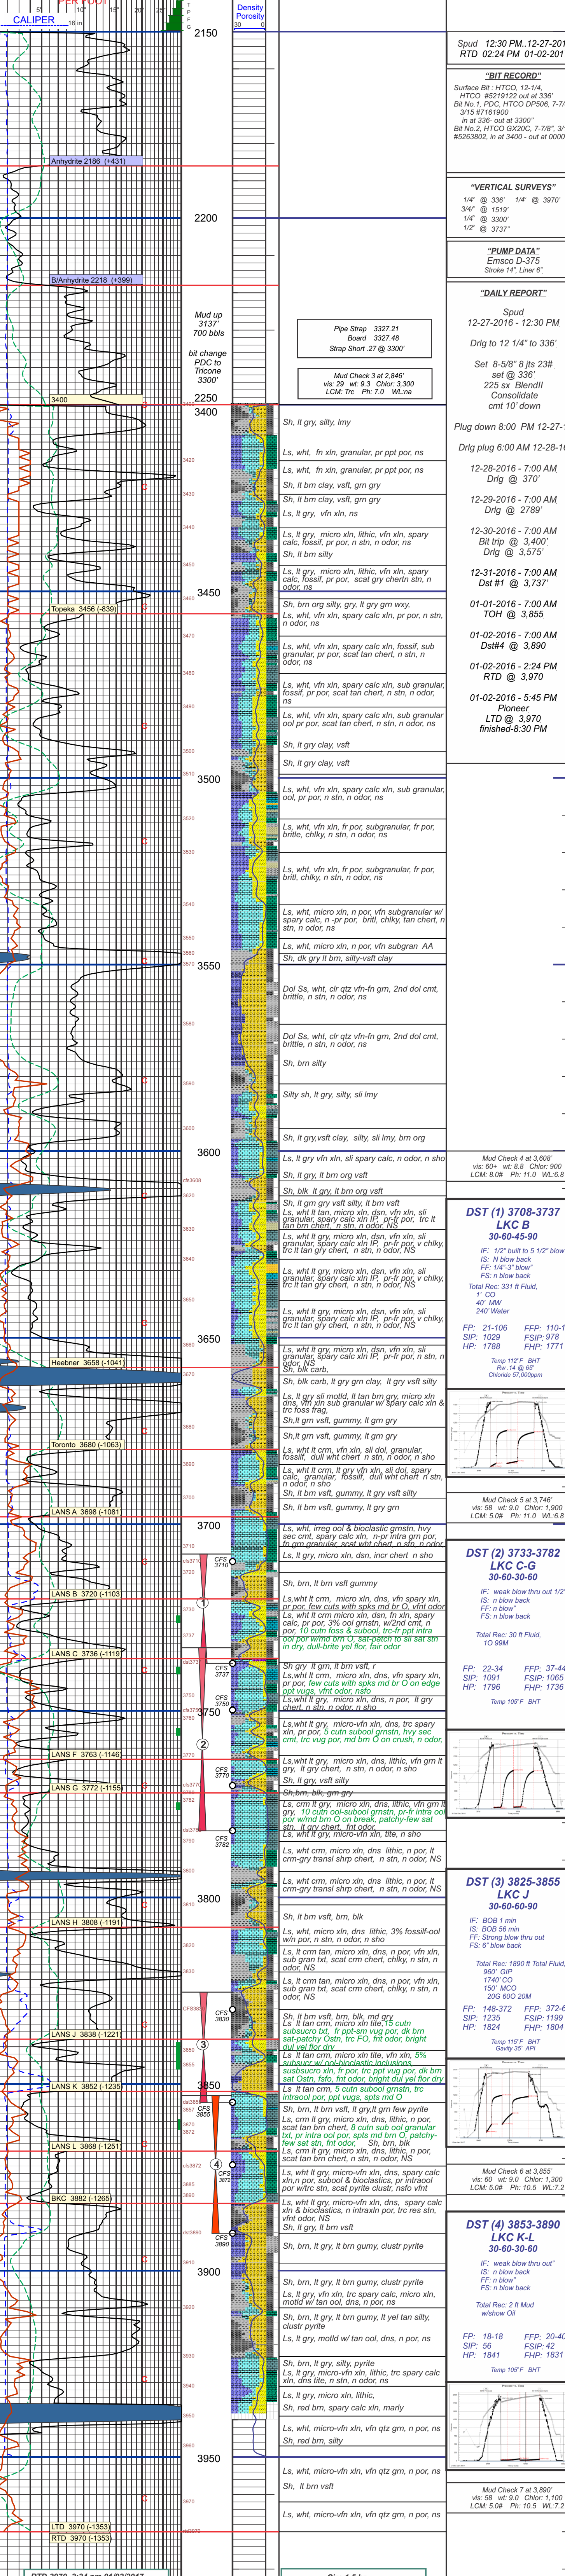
CALIPER
PER FOOT
Density Porosity
30 0
2150
Spud 12:30 PM..12-27-201
RTD 02:24 PM 01-02-201
"BIT RECORD"
Surface Bit : HTCO, 12-1/4, HTCO #5219122 out at 336'
Bit No.1, PDC, HTCO DP506, 7-7/ 3/15 #7161900 in at 336- out at 3300"
Bit No.2, HTCO GX20C, 7-7/8", 3/ #5263802, in at 3400 - out at 0000
Anhydrite 2186 (+431)
"VERTICAL SURVEYS"
1/4° @ 336' 1/4° @ 3970'
3/4° @ 1519'
1/4° @ 3300'
1/2° @ 3737'
2200
"PUMP DATA"
Emsco D-375
Stroke 14", Liner 6"
B/Anhydrite 2218 (+399)
"DAILY REPORT"
Spud
12-27-2016 - 12:30 PM
Mud up 3137' 700 bbls
Pipe Strap 3327.21
Board 3327.48
Strap Short .27 @ 3300'
Drlg to 12 1/4" to 336'
bit change PDC to Tricone 3300'
Mud Check 3 at 2,846'
vis: 29 wt: 9.3 Chlor: 3,300
LCM: Trc Ph: 7.0 WL:na
Set 8-5/8" 8 jts 23# set @ 336'
225 sx BlendII
Consolidate
cmt 10' down
3400
2250
3400
Plug down 8:00 PM 12-27-
Sh, lt gry, silty, lmy
Drlg plug 6:00 AM 12-28-1
Ls, wht, fn xln, granular, pr ppt por, ns
12-28-2016 - 7:00 AM
Drlg @ 370'
Ls, wht, fn xln, granular, pr ppt por, ns
Sh, lt brn clay, vsft, grn gry
12-29-2016 - 7:00 AM
Drlg @ 2789'
Sh, lt brn clay, vsft, grn gry
Ls, lt gry, vfn xln, ns
12-30-2016 - 7:00 AM
Bit trip @ 3,400'
Drlg @ 3,575'
Ls, lt gry, micro xln, lithic, vfn xln, spary calc, fossil, pr por, n stn, n odor, ns
Sh, lt brn silty
12-31-2016 - 7:00 AM
Dst #1 @ 3,737'
Ls, lt gry, micro xln, lithic, vfn xln, spary calc, fossil, pr por, scat gry chertn stn, n odor, ns
3450
01-01-2016 - 7:00 AM
TOH @ 3,855
Sh, brn org silty, gry, lt gry grn wxy,
Topeka 3456 (-839)
Ls, wht, vfn xln, spary calc xln, pr por, n stn, n odor, ns
01-02-2016 - 7:00 AM
Dst#4 @ 3,890
Ls, wht, vfn xln, spary calc xln, fossil, sub granular, pr por, scat tan chert, n stn, n odor, ns
01-02-2016 - 2:24 PM
RTD @ 3,970
Ls, wht, vfn xln, spary calc xln, sub granular, fossil, pr por, scat tan chert, n stn, n odor, ns
01-02-2016 - 5:45 PM
Pioneer
LTD @ 3,970
finished-8:30 PM
Ls, wht, vfn xln, spary calc xln, sub granular, ool pr por, scat tan chert, n stn, n odor, ns
Sh, lt gry clay, vsft
Sh, lt gry clay, vsft
3500
Ls, wht, vfn xln, spary calc xln, sub granular, ool, pr por, n stn, n odor, ns
Ls, wht, vfn xln, fr por, subgranular, fr por, britle, chlky, n stn, n odor, ns
Ls, wht, vfn xln, fr por, subgranular, fr por, britl, chlky, n stn, n odor, ns
Ls, wht, micro xln, n por, vfn subgranular w/ spary calc, n -pr por, britl, chlky, tan chert, n stn, n odor, ns
Ls, wht, micro xln, n por, vfn subgran AA
3550
Sh, dk gry lt brn, silty-vsft clay
Dol Ss, wht, clr qtz vfn-fn grn, 2nd dol cmt, brittle, n stn, n odor, ns
Dol Ss, wht, clr qtz vfn-fn grn, 2nd dol cmt, brittle, n stn, n odor, ns
Sh, brn silty
Silty sh, lt gry, silty, sli lmy
Sh, lt gry,vsft clay, silty, sli lmy, brn org
3600
Mud Check 4 at 3,608'
vis: 60+ wt: 8.8 Chlor: 900
LCM: 8.0# Ph: 11.0 WL:6.8
Ls, lt gry vfn xln, sli spary calc, n odor, n sho
Sh, lt gry, lt brn org vsft
Sh, blk lt gry, lt brn org vsft
DST (1) 3708-3737
LKC B
30-60-45-90
Sh, lt grn gry vsft silty, lt brn vsft
Ls, wht lt tan, micro xln, dsn, vfn xln, sli granular, spary calc xln IP, pr-fr por, trc lt tan brn chert, n stn, n odor, ns
IF: 1/2" built to 5 1/2" blow
IS: N blow back
FF: 1/4"-3" blow"
FS: n blow back
Ls, wht lt gry, micro xln, dsn, vfn xln, sli granular, spary calc xln IP, pr-fr por, v chlky, trc lt tan gry chert, n stn, n odor, NS
Total Rec: 331 ft Fluid,
1' CO
40' MW
240' Water
Ls, wht lt gry, micro xln, dsn, vfn xln, sli granular, spary calc xln IP, pr-fr por, v chlky, trc lt tan gry chert, n stn, n odor, NS
FP: 21-106 FFP: 110-1
SIP: 1029 FSIP: 978
HP: 1788 FHP: 1771
Ls, wht lt gry, micro xln, dsn, vfn xln, sli granular, spary calc xln IP, pr-fr por, v chlky, trc lt tan gry chert, n stn, n odor, NS
3650
Temp 112 F BHT
Rw .14 @ 65
Chloride 57,000ppm
Ls, wht lt gry, micro xln, dsn, vfn xln, sli granular, spary calc xln IP, pr-fr por, n stn, n odor, NS
Heebner 3658 (-1041)
Sh, blk carb.
Sh, blk carb, lt gry grn clay, lt gry vsft silty
Ls, wht lt gry sli motld, lt tan brn gry, micro xln dns, vfn xln sub granular w/ spary calc xln & trc foss frag,
Sh,lt grn vsft, gummy, lt grn gry
Toronto 3680 (-1063)
Sh,lt grn vsft, gummy, lt grn gry
Ls, wht lt crm, vfn xln, sli dol, granular, fossil, dull wht chert n stn, n odor, n sho
Ls, wht lt crm, lt gry vfn xln, sli dol, spary calc, granular, fossil, dull wht chert n stn, n odor, n sho
Sh, lt brn vsft, gummy, lt gry vsft silty
LANS A 3698 (-1081)
Sh, lt brn vsft, gummy, lt gry grn
3700
Mud Check 5 at 3,746'
vis: 58 wt: 9.0 Chlor: 1,900
LCM: 5.0# Ph: 11.0 WL:6.8
Ls, wht, irreg ool & bioclastic grnstn, hvy sec cmt, spary calc xln, n-pr intra grn por, fr grn granular, scat wht chert, n stn, n odor
CFS 3710
Ls, lt gry, micro xln, dsn, incr chert n sho
DST (2) 3733-3782
LKC C-G
30-60-30-60
Sh, brn, lt brn vsft gummy
LANS B 3720 (-1103)
IF: weak blow thru out 1/2
IS: n blow back
FF: n blow"
FS: n blow back
Ls,wht lt crm, micro xln, dns, vfn spary xln, pr por, few cuts with spks md br O, vfnt odor
Ls, wht lt crm micro xln, dsn, fn xln, spary calc, pr por, 3% ool grnstn, w/2nd cmt, n por, 10 cutn foss w subool, trc-fr ppt intra ool por w/md brn O, sat-patch to sli sat stn in dry, dull-brite yel flor, fair odor
1
Total Rec: 30 ft Fluid,
10 99M
LANS C 3736 (-1119)
CFS 3737
Sh gry lt grn, lt brn vsft, r
Ls,wht lt crm, micro xln, dns, vfn spary xln, pr por, few cuts with spks md br O on edge ppt vugs, vfnt odor, nsfo
Ls,wht lt gry micro xln, dns, n por, lt gry chert, n stn, n odor, n sho
FP: 22-34 FFP: 37-44
SIP: 1091 FSIP: 1065
HP: 1796 FHP: 1736
CFS 3750
3750
Temp 105 F BHT
Ls,wht lt gry, micro-vfn xln, dns, trc spary xln, pr por, 5 cutn subool grnstn, hvy sec cmt, trc vug por, md brn O on crush, n odor,
2
LANS F 3763 (-1146)
Ls,wht lt gry, micro-vfn xln, dns, vfn grn lt gry, lt gry chert, n stn, n odor, n sho
CFS 3770
LANS G 3772 (-1155)
Sh, lt gry vsft silty
Sh,brn, blk, grn gry
Ls, crm lt gry, micro xln, dns, lithic, vfn grn lt gry, 10 cutn ool-subool grnstn, pr-fr intra ool por w/md brn O on break, patchy-few sat stn, lt gry chert, fnt odor
CFS 3782
Ls, wht lt gry, micro-vfn xln, tite, n sho
Ls, wht, micro xln, dns lithic, n por, lt crm-gry transl shrp chert, n stn, n odor, NS
3800
Ls, wht, micro xln, dns lithic, n por, lt crm-gry transl shrp chert, n stn, n odor, NS
DST (3) 3825-3855
LKC J
30-60-60-90
LANS H 3808 (-1191)
Sh, lt brn vsft, brn, blk
IF: BOB 1 min
IS: BOB 56 min
FF: Strong blow thru out
FS: 6" blow back
Ls, wht, micro xln, dns lithic, 3% fossilf-ool w/n por, n stn, n odor, n sho
Total Rec: 1890 ft Total Fluid,
960' GIP
1740' CO
150' MCO
20G 60O 20M
Ls, lt crm tan, micro xln, dns, n por, vfn xln, sub gran txt, scat crm chert, chlky, n stn, n odor, NS
Ls, lt crm tan, micro xln, dns, n por, vfn xln, sub gran txt, scat crm chert, chlky, n stn, n odor, NS
FP: 148-372 FFP: 372-6
SIP: 1235 FSIP: 1199
HP: 1824 FHP: 1804
CFS 3830
Sh, brn, lt brn vsft, blk, md gry
Ls lt tan crm, micro xln tite,15 cutn subsucro txt, fr ppt-sm vug por, dk brn sat-patchy Ostn, trc FO, fnt odor, bright dull yel flor dry
Temp 115 F BHT
Gavity 35 API
LANS J 3838 (-1221)
3
Ls lt tan crm, micro xln tite, vfn xln, 5% subsucro xln, pr-ool-bioclastic inclusions
subsucro xln, fr por, trc ppt vug por, dk brn sat Ostn, fsfo, fnt odor, bright dul yel flor dry
Ls lt tan crm, 5 cutn subool grnstn, trc intraool por, ppt vugs, spts md O
LANS K 3852 (-1235)
3850
CFS 3855
Sh, lt brn, lt brn vsft, lt gry,lt grn few pyrite
Ls, crm lt gry, micro xln, dns, lithic, n por, scat tan brn chert, 8 cutn sub ool granular txt, pr intra ool por, spts md brn O, patchy-few sat stn, fnt odor, Sh, brn, blk
LANS L 3868 (-1251)
Ls, crm lt gry, micro xln, dns, lithic, n por, scat tan brn chert, n stn, n odor, NS
4
CFS 3872
Mud Check 6 at 3,855'
vis: 60 wt: 9.0 Chlor: 1,300
LCM: 5.0# Ph: 10.5 WL:7.2
Ls, wht lt gry, micro-vfn xln, dns, spary calc xln,n por, subool & bioclastics, pr intraool por w/trc stn, scat pyrite clustr, nsfo vfnt
BKC 3882 (-1265)
Ls, wht lt gry, micro-vfn xln, dns, spary calc xln & bioclastics, n intraxln por, trc res stn, vfnt odor, NS
DST (4) 3853-3890
LKC K-L
30-60-30-60
Sh, brn, lt gry, lt brn vsft
CFS 3890
Sh, brn, lt gry, lt brn gumy, clustr pyrite
IF: weak blow thru out"
IS: n blow back
FF: n blow"
FS: n blow back
3900
Sh, brn, lt gry, lt brn gumy, clustr pyrite
Total Rec: 2 ft Mud
w/show Oil
Ls, wht, lt gry, vfn xln, trc spary calc, micro xln, motld w/ tan ool, dns, n por, ns
Sh, brn, lt gry, lt brn gumy, lt yel tan silty, clustr pyrite
FP: 18-18 FFP: 20-40
SIP: 56 FSIP: 42
HP: 1841 FHP: 1831
Ls, lt gry, motld w/ tan ool, dns, n por, ns
Temp 105 F BHT
Sh, brn, lt gry, silty, pyrite
Ls, lt gry, micro-vfn xln, lithic, trc spary calc xln, dns tite, n stn, n odor, ns
Ls, lt gry, micro xln, lithic,
Sh, red brn, spary calc xln, marly
Ls, wht, micro-vfn xln, vfn qtz grn, n por, ns
Sh, red brn, silty
3950
Ls, wht, micro-vfn xln, vfn qtz grn, n por, ns
Sh, lt brn vsft
Mud Check 7 at 3,890'
vis: 58 wt: 9.0 Chlor: 1,100
LCM: 5.0# Ph: 10.5 WL:7.2
Ls, wht, micro-vfn xln, vfn qtz grn, n por, ns
LTD 3970 (-1353)
RTD 3970 (-1353)